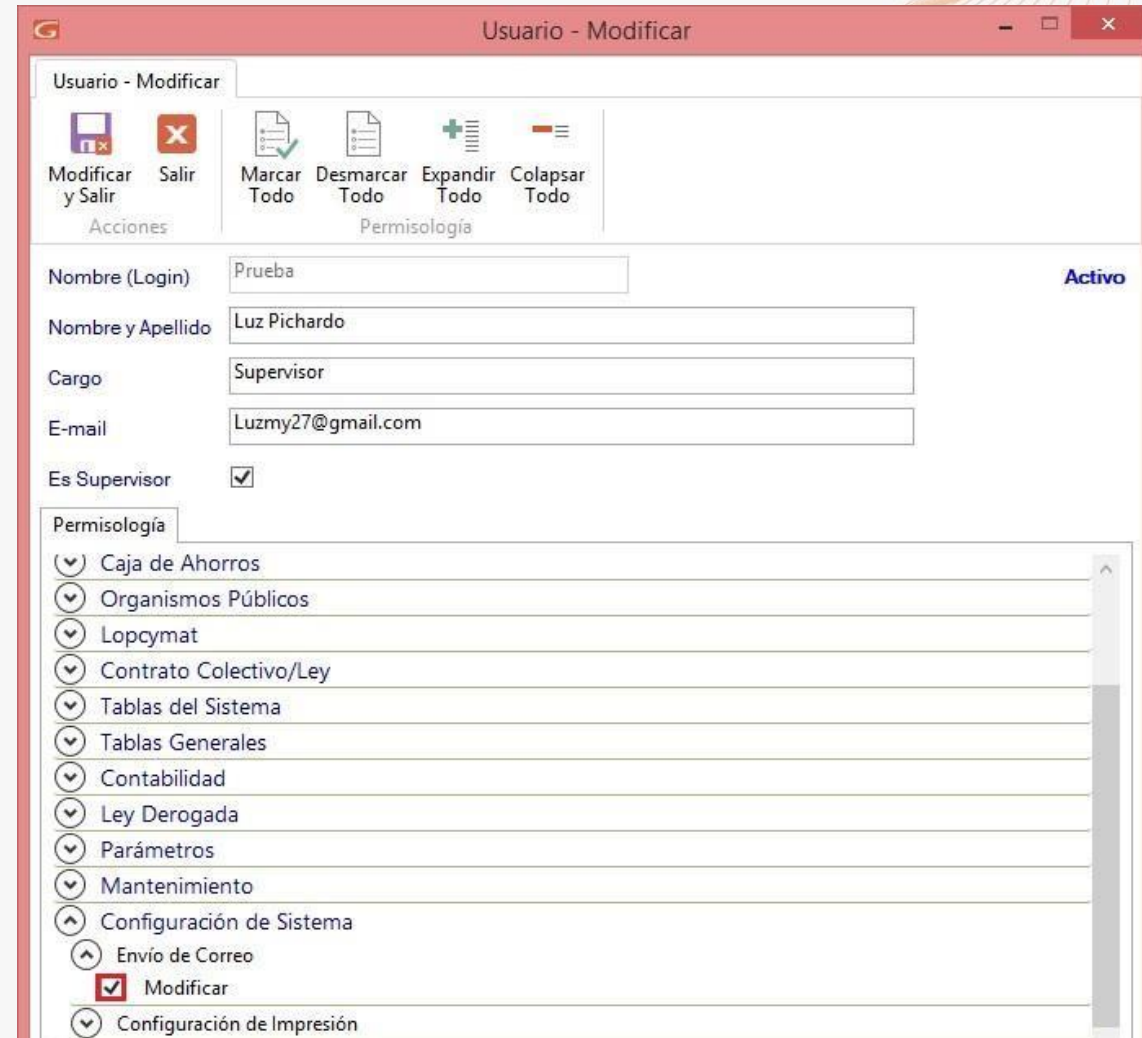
Usuario - Modificar

Usuario - Modificar

Modificar y Salir
Salir
Acciones

Marcar Todo
Desmarcar Todo
Expandir Todo
Colapsar Todo
Permisología

Nombre (Login) Prueba
Activo

Nombre y Apellido Luz Pichardo

Cargo Supervisor

E-mail Luzmy27@gmail.com

Es Supervisor

Permisología

Caja de Ahorros
Organismos Públicos
Lopcymat
Contrato Colectivo/Ley
Tablas del Sistema
Tablas Generales
Contabilidad
Ley Derogada
Parámetros
Mantenimiento
Configuración de Sistema
Envío de Correo
Modificar
Configuración de Impresión